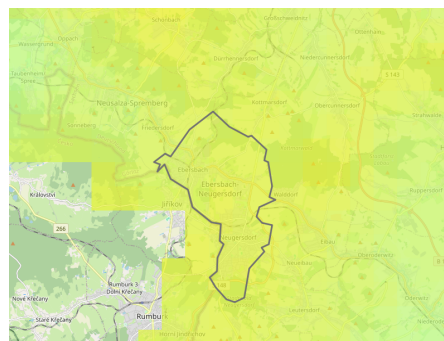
Schönbach
Großschweidnitz
Obercunnersdorf
Niedercunnersdorf
Wassergrund
Hopfen
Dürrhennersdorf
Taubenheim/Spree
Neusalza-Spremberg
S 143
Spremberg
Friedersdorf
Kottmarsdorf
Obercunnersdorf
Strahwalde
Eibau
Kottmar
Ebersbach
Ebersbach-Neugersdorf
Walddorf
Ruppersdorf
Jiříkov
Království
266
Neugersdorf
Eibau
Oberoderwitz
Neueibau
Oderwitz
Leutersdorf
148
Rumburk 3-Dolní Křečany
Nové Křečany
Staré Křečany
Rumburk
Horní Jindřichov